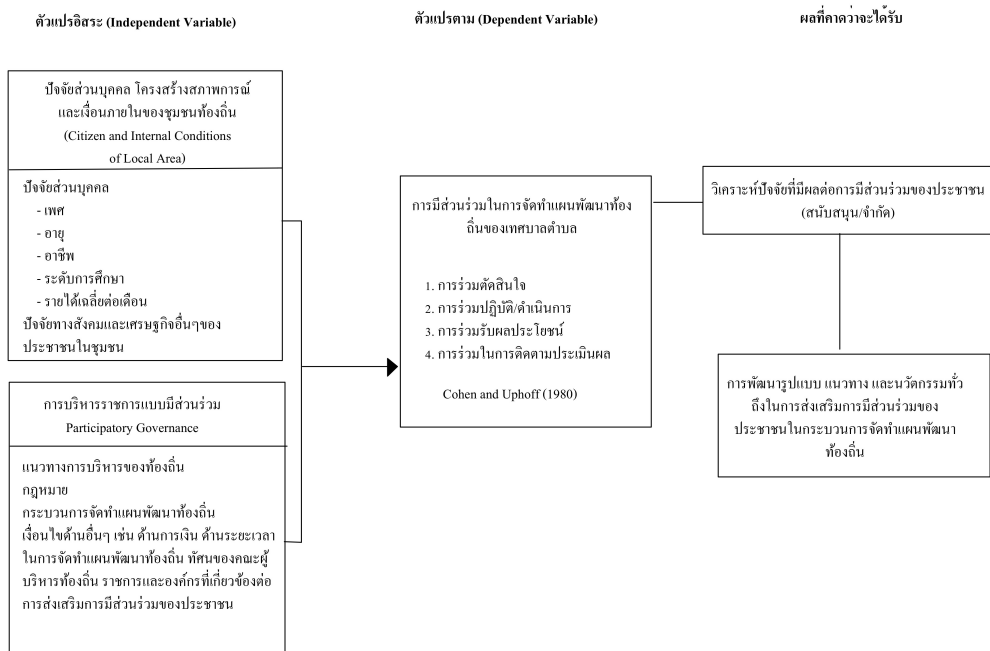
ตัวแปรอิสระ (Independent Variable)

ตัวแปรตาม (Dependent Variable)

ผลที่คาดว่าจะได้รับ

ปัจจัยส่วนบุคคล โครงสร้างสภาพการณ์และเงื่อนภายในของชุมชนท้องถิ่น (Citizen and Internal Conditions of Local Area)

ปัจจัยส่วนบุคคล
- เพศ
- อายุ
- อาชีพ
- ระดับการศึกษา
- รายได้เฉลี่ยต่อเดือน
ปัจจัยทางสังคมและเศรษฐกิจอื่นๆของประชาชนในชุมชน

การบริหารราชการแบบมีส่วนร่วม
Participatory Governance

แนวทางการบริหารของท้องถิ่น
กฎหมาย
กระบวนการจัดทำแผนพัฒนาท้องถิ่น
เงื่อนไขด้านอื่นๆ เช่น ด้านการเงิน ด้านระยะเวลาในการจัดทำแผนพัฒนาท้องถิ่น ทัศนของคณะผู้บริหารท้องถิ่น ราชการและองค์กรที่เกี่ยวข้องต่อการส่งเสริมการมีส่วนร่วมของประชาชน

การมีส่วนร่วมในการจัดทำแผนพัฒนาท้องถิ่นของเทศบาลตำบล

1. การร่วมตัดสินใจ
2. การร่วมปฏิบัติ/ดำเนินการ
3. การร่วมรับผลประโยชน์
4. การร่วมในการติดตามประเมินผล

Cohen and Uphoff (1980)

วิเคราะห์ปัจจัยที่มีผลต่อการมีส่วนร่วมของประชาชน (สนับสนุน/จำกัด)

การพัฒนารูปแบบ แนวทาง และนวัตกรรมทั่วถึงในการส่งเสริมการมีส่วนร่วมของประชาชนในกระบวนการจัดทำแผนพัฒนาท้องถิ่น